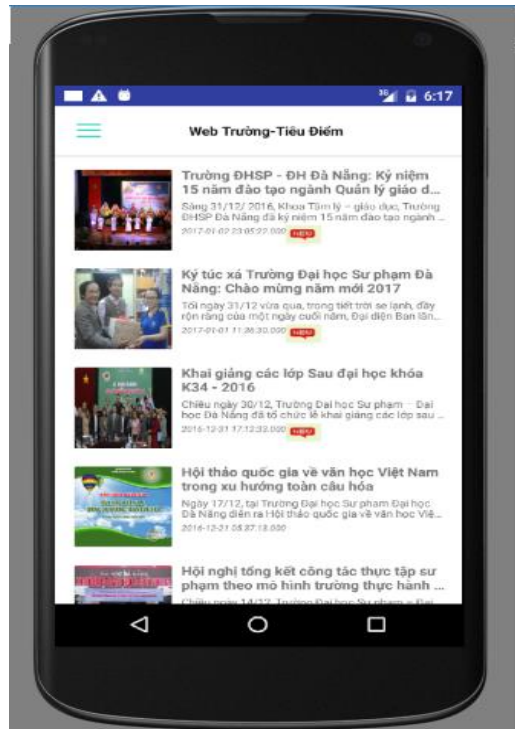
6:17

Web Trường-Tiêu Điểm

Trường ĐHSP - ĐH Đà Nẵng: Kỷ niệm 15 năm đào tạo ngành Quản lý giáo d...
Sáng 31/12/ 2016, Khoa Tâm lý – giáo dục, Trường ĐHSP Đà Nẵng đã kỷ niệm 15 năm đào tạo ngành ...
2017-01-02 23:05:22.000 new

Ký túc xá Trường Đại học Sư phạm Đà Nẵng: Chào mừng năm mới 2017
Tối ngày 31/12 vừa qua, trong tiết trời se lạnh, đầy rộn ràng của một ngày cuối năm, Đại diện Ban lãn...
2017-01-01 11:36:30.000 new

Khai giảng các lớp Sau đại học khóa K34 - 2016
Chiều ngày 30/12, Trường Đại học Sư phạm – Đại học Đà Nẵng đã tổ chức lễ khai giảng các lớp sau ...
2016-12-31 17:12:32.000 new

Hội thảo quốc gia về văn học Việt Nam trong xu hướng toàn cầu hóa
Ngày 17/12, tại Trường Đại học Sư phạm Đại học Đà Nẵng diễn ra Hội thảo quốc gia về văn học Việ...
2016-12-21 08:27:13.000

Hội nghị tổng kết công tác thực tập sư phạm theo mô hình trường thực hành ...
Chiều ngày 14/12, Trường Đại học Sư phạm – Đại